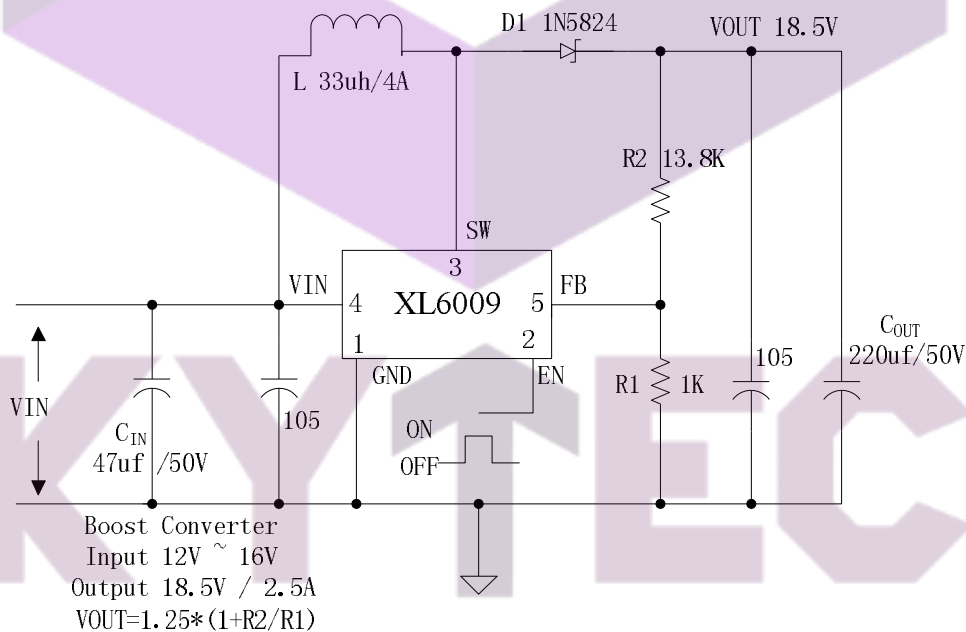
L 33uh/4A

D1 1N5824

VOUT 18.5V

R2 13.8K

SW

3

VIN

4

XL6009

5

FB

1

2

GND

EN

R1 1K

105

$C_{OUT}$
220uf/50V

VIN

$C_{IN}$
47uf /50V

105

ON

OFF

Boost Converter
Input 12V ~ 16V
Output 18.5V / 2.5A
VOUT=1.25*(1+R2/R1)

KYTEC